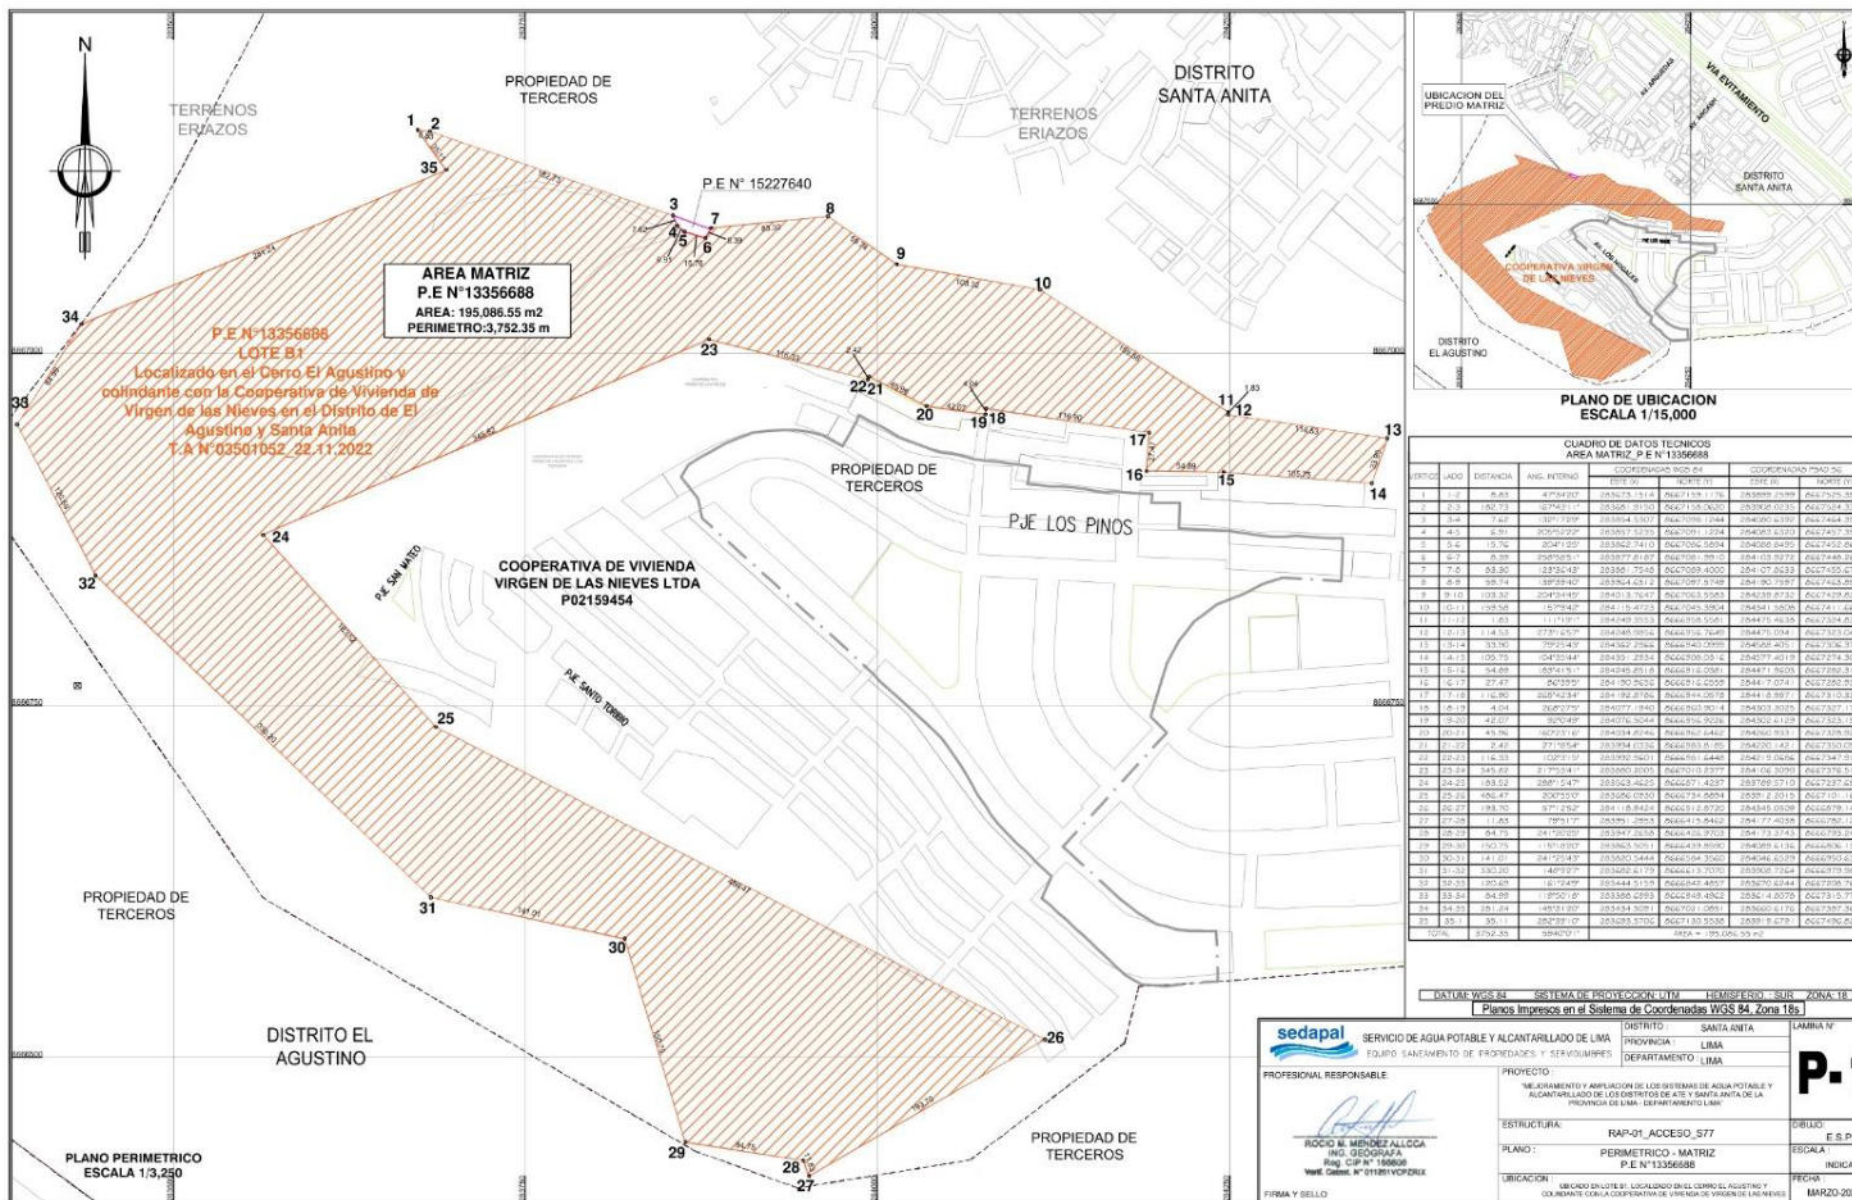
N

TERRENOS ERIAZOS

PROPIEDAD DE TERCEROS

DISTRITO SANTA ANITA

TERRENOS ERIAZOS

P.E N° 15227640

1 2 35 3 4 5 6 7 8 9 10 11 12 13 14 15 16 17 18 19 20 21 22 23 24 25 26 27 28 29 30 31 32 33 34

AREA MATRIZ
P.E N°13356688
AREA: 195,086.55 m2
PERIMETRO:3,752.35 m

P.E N°13356688
LOTE B1
Localizado en el Cerro El Agustino y colindante con la Cooperativa de Vivienda de Virgen de las Nieves en el Distrito de El Agustino y Santa Anita
T.A N°03501052_22.11.2022

PROPIEDAD DE TERCEROS

PJE LOS PINOS

COOPERATIVA DE VIVIENDA VIRGEN DE LAS NIEVES LTDA
P02159454

PJE SAN MATEO

PJE SANTO TORIBIO

PROPIEDAD DE TERCEROS

DISTRITO EL AGUSTINO

PROPIEDAD DE TERCEROS

PLANO PERIMETRICO
ESCALA 1/3,250

UBICACION DEL PREDIO MATRIZ

VIA EVITAMIENTO

DISTRITO SANTA ANITA

COOPERATIVA VIRGEN DE LAS NIEVES

DISTRITO EL AGUSTINO

PLANO DE UBICACION
ESCALA 1/15,000

CUADRO DE DATOS TECNICOS
AREA MATRIZ_P.E N°13356688

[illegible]

DATUM: WGS 84 SISTEMA DE PROYECCION: UTM HEMISFERIO: SUR ZONA: 18
Planos Impresos en el Sistema de Coordenadas WGS 84, Zona 18s

sedapal SERVICIO DE AGUA POTABLE Y ALCANTARILLADO DE LIMA
EQUIPO SANEAMIENTO DE PROPIEDADES Y SERVIDUMBRES

DISTRITO: SANTA ANITA
PROVINCIA: LIMA
DEPARTAMENTO: LIMA

LAMINA N°
P-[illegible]

PROFESIONAL RESPONSABLE:

ROCIO M. MENDEZ ALLCCA
ING. GEOGRAFA
Reg. CIP N° 156608
Verif. Cabed. N° 011251VCPZRIX

FIRMA Y SELLO

PROYECTO:
"MEJORAMIENTO Y AMPLIACION DE LOS SISTEMAS DE AGUA POTABLE Y ALCANTARILLADO DE LOS DISTRITOS DE ATE Y SANTA ANITA DE LA PROVINCIA DE LIMA - DEPARTAMENTO LIMA"

ESTRUCTURA: RAP-01_ACCESO_S77

PLANO: PERIMETRICO - MATRIZ
P.E N°13356688

UBICACION: UBICADO EN LOTE B1, LOCALIZADO EN EL CERRO EL AGUSTINO Y COLINDANTE CON LA COOPERATIVA DE VIVIENDA DE VIRGEN DE LAS NIEVES

DIBUJO: E.S.P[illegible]
ESCALA: INDICA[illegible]
FECHA: MARZO-20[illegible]